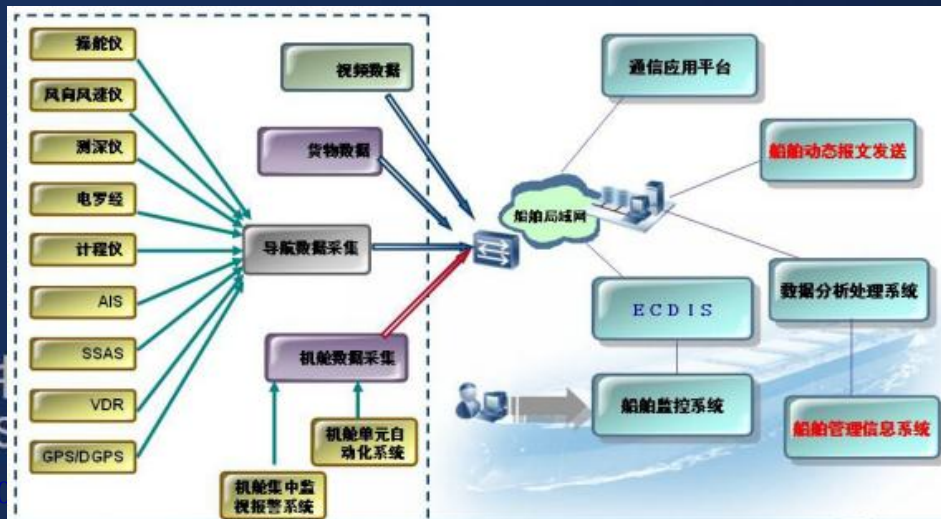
操舵仪

风向风速仪

测深仪

电罗经

计程仪

AIS

SSAS

VDR

GPS/DGPS

视频数据

货物数据

导航数据采集

机舱数据采集

机舱单元自动化系统

机舱集中监视报警系统

通信应用平台

船舶动态报文发送

船舶局域网

ECDIS

数据分析处理系统

船舶监控系统

船舶管理信息系统